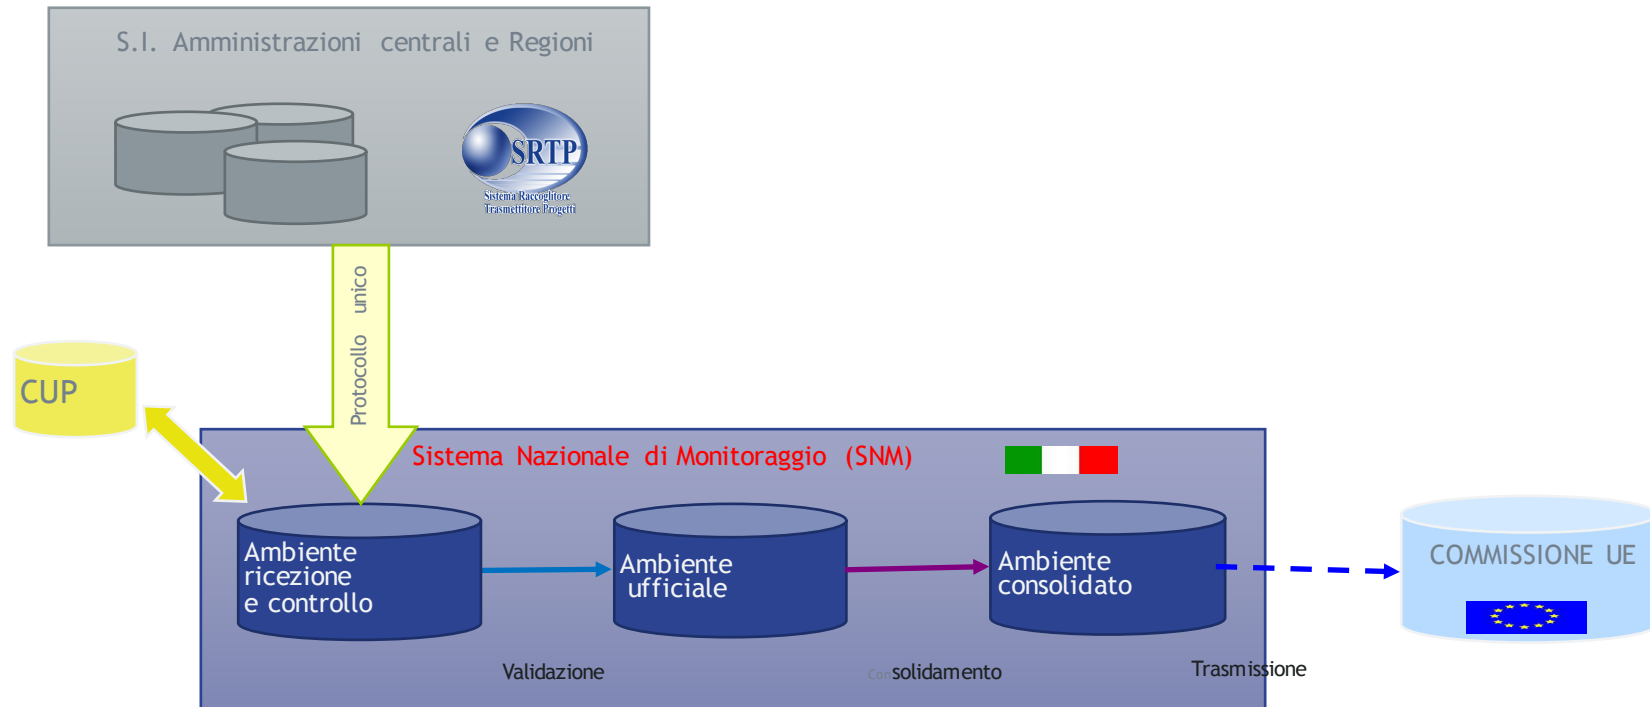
S.I. Amministrazioni centrali e Regioni

SRTP
Sistema Raccoglitore Trasmettitore Progetti

Protocollo unico

CUP

Sistema Nazionale di Monitoraggio (SNM)

Ambiente ricezione e controllo

Ambiente ufficiale

Ambiente consolidato

COMMISSIONE UE

Validazione

Consolidamento

Trasmissione